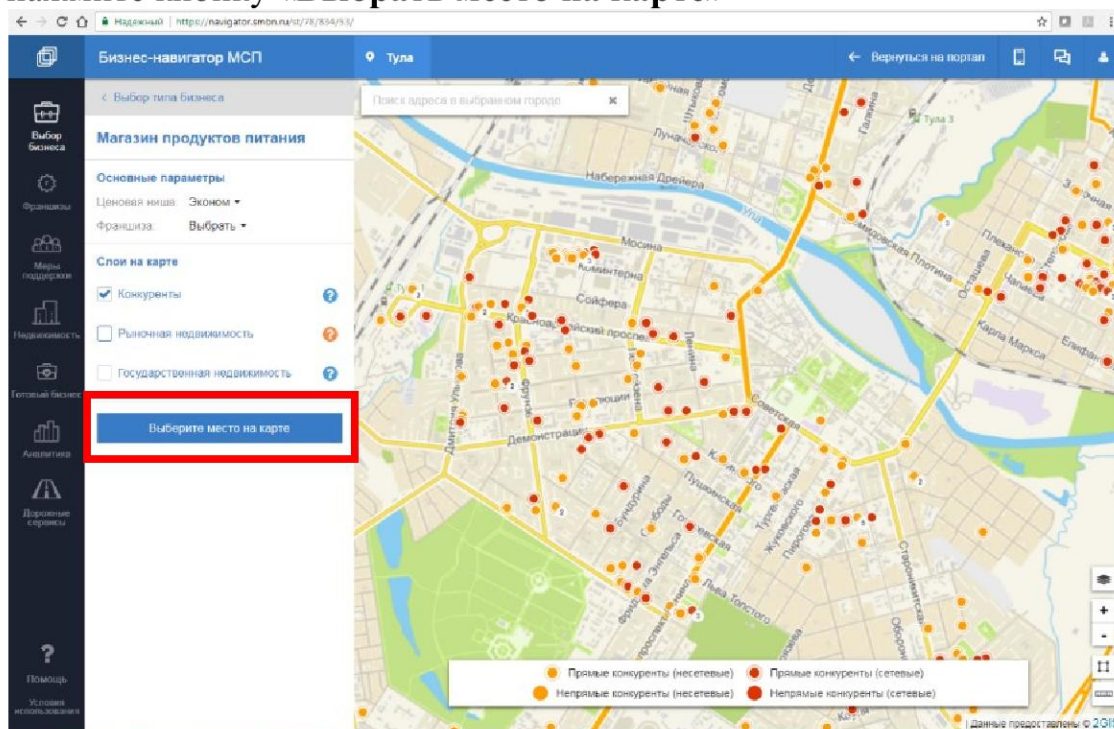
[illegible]

Надежный | https://navigator.smbn.ru/st/78/834/93/

Бизнес-навигатор МСП

Тула

Вернуться на портал

Выбор бизнеса

Франшизы

Меры поддержки

Недвижимость

Готовый бизнес

Аналитика

Дорожные сервисы

Помощь

Условия использования

< Выбор типа бизнеса

Магазин продуктов питания

Основные параметры

Ценовая ниша: Эконом ▾

Франшиза: Выбрать ▾

Слои на карте

Конкуренты

Рыночная недвижимость

Государственная недвижимость

Выберите место на карте

Поиск адреса в выбранном городе

Набережная Дрейера

Мосина

Коминтерна

Сойфера

Красноармейский проспект

Ленина

Демонстрации

Советская

Пушкинская

Тургеневская

Жуковского

Пирогова

Фрунзе

Льва Толстого

Староникитская

Каминского

Плеханова

Карла Маркса

Галкина

Луначарского

Тула 3

Прямые конкуренты (несетевые)

Прямые конкуренты (сетевые)

Непрямые конкуренты (несетевые)

Непрямые конкуренты (сетевые)

Данные предоставлены © 2GIS